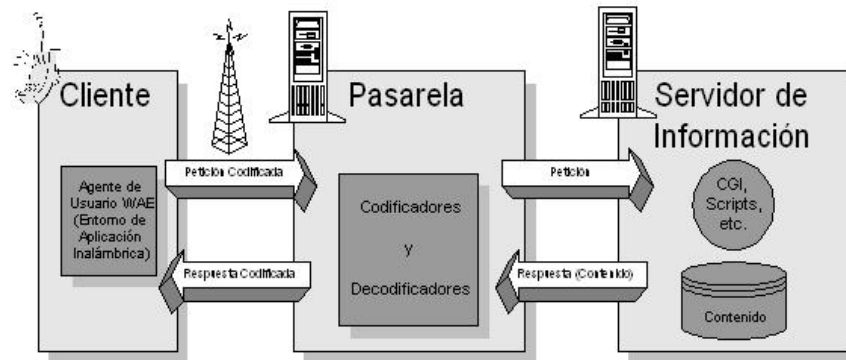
Cliente

Pasarela

Servidor de Información

Agente de Usuario WAE (Entorno de Aplicación Inalámbrica)

Petición Codificada

Respuesta Codificada

Codificadores y Decodificadores

Petición

Respuesta (Contenido)

CGI, Scripts, etc.

Contenido